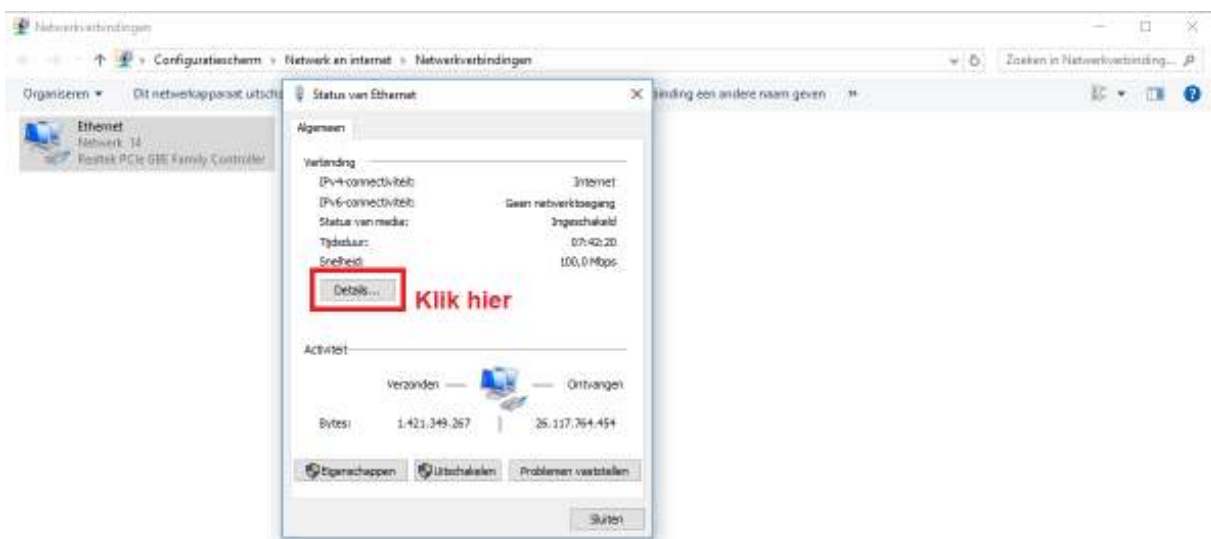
Netwerkverbindingen

Configuratiescherm > Netwerk en internet > Netwerkverbindingen

Zoeken in Netwerkverbinding...

Organiseren ▾ Dit netwerkapparaat uitsch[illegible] binding een andere naam geven »

Ethernet
Netwerk 14
Realtek PCIe GBE Family Controller

Status van Ethernet

Algemeen

Verbinding
IPv4-connectiviteit: Internet
IPv6-connectiviteit: Geen netwerktoegang
Status van media: Ingeschakeld
Tijdsduur: 07:42:20
Snelheid: 100,0 Mbps

Details...

Klik hier

Activiteit

Verzonden — — Ontvangen

Bytes: 1.421.349.267 | 26.117.764.454

Eigenschappen Uitschakelen Problemen vaststellen

Sluiten